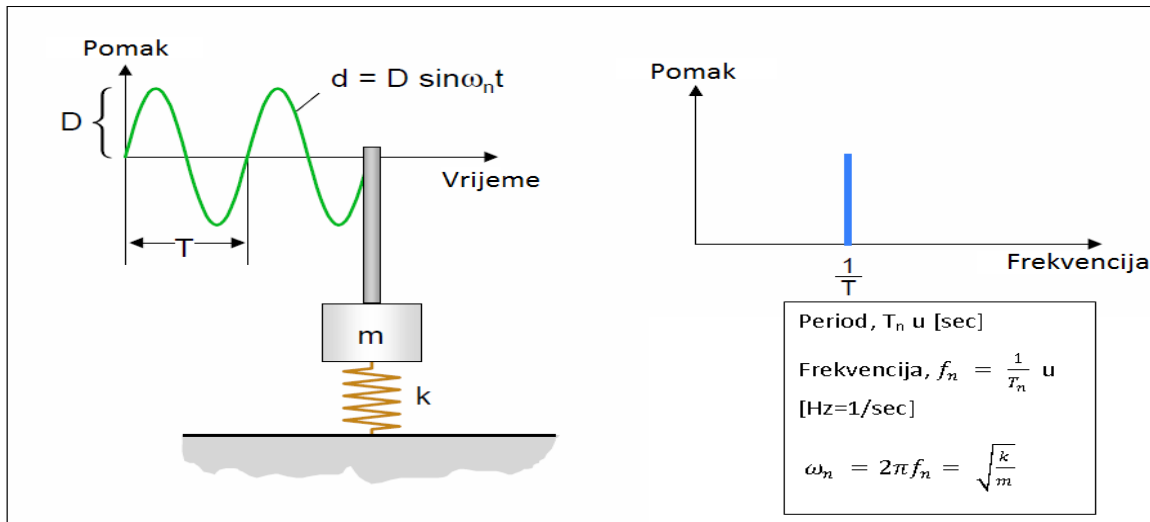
Pomak

$d = D \sin\omega_n t$

D

Vrijeme

T

m

k

Pomak

Frekvencija

$\frac{1}{T}$

Period, $T_n$ u [sec]

Frekvencija, $f_n = \frac{1}{T_n}$ u [Hz=1/sec]

$\omega_n = 2\pi f_n = \sqrt{\frac{k}{m}}$